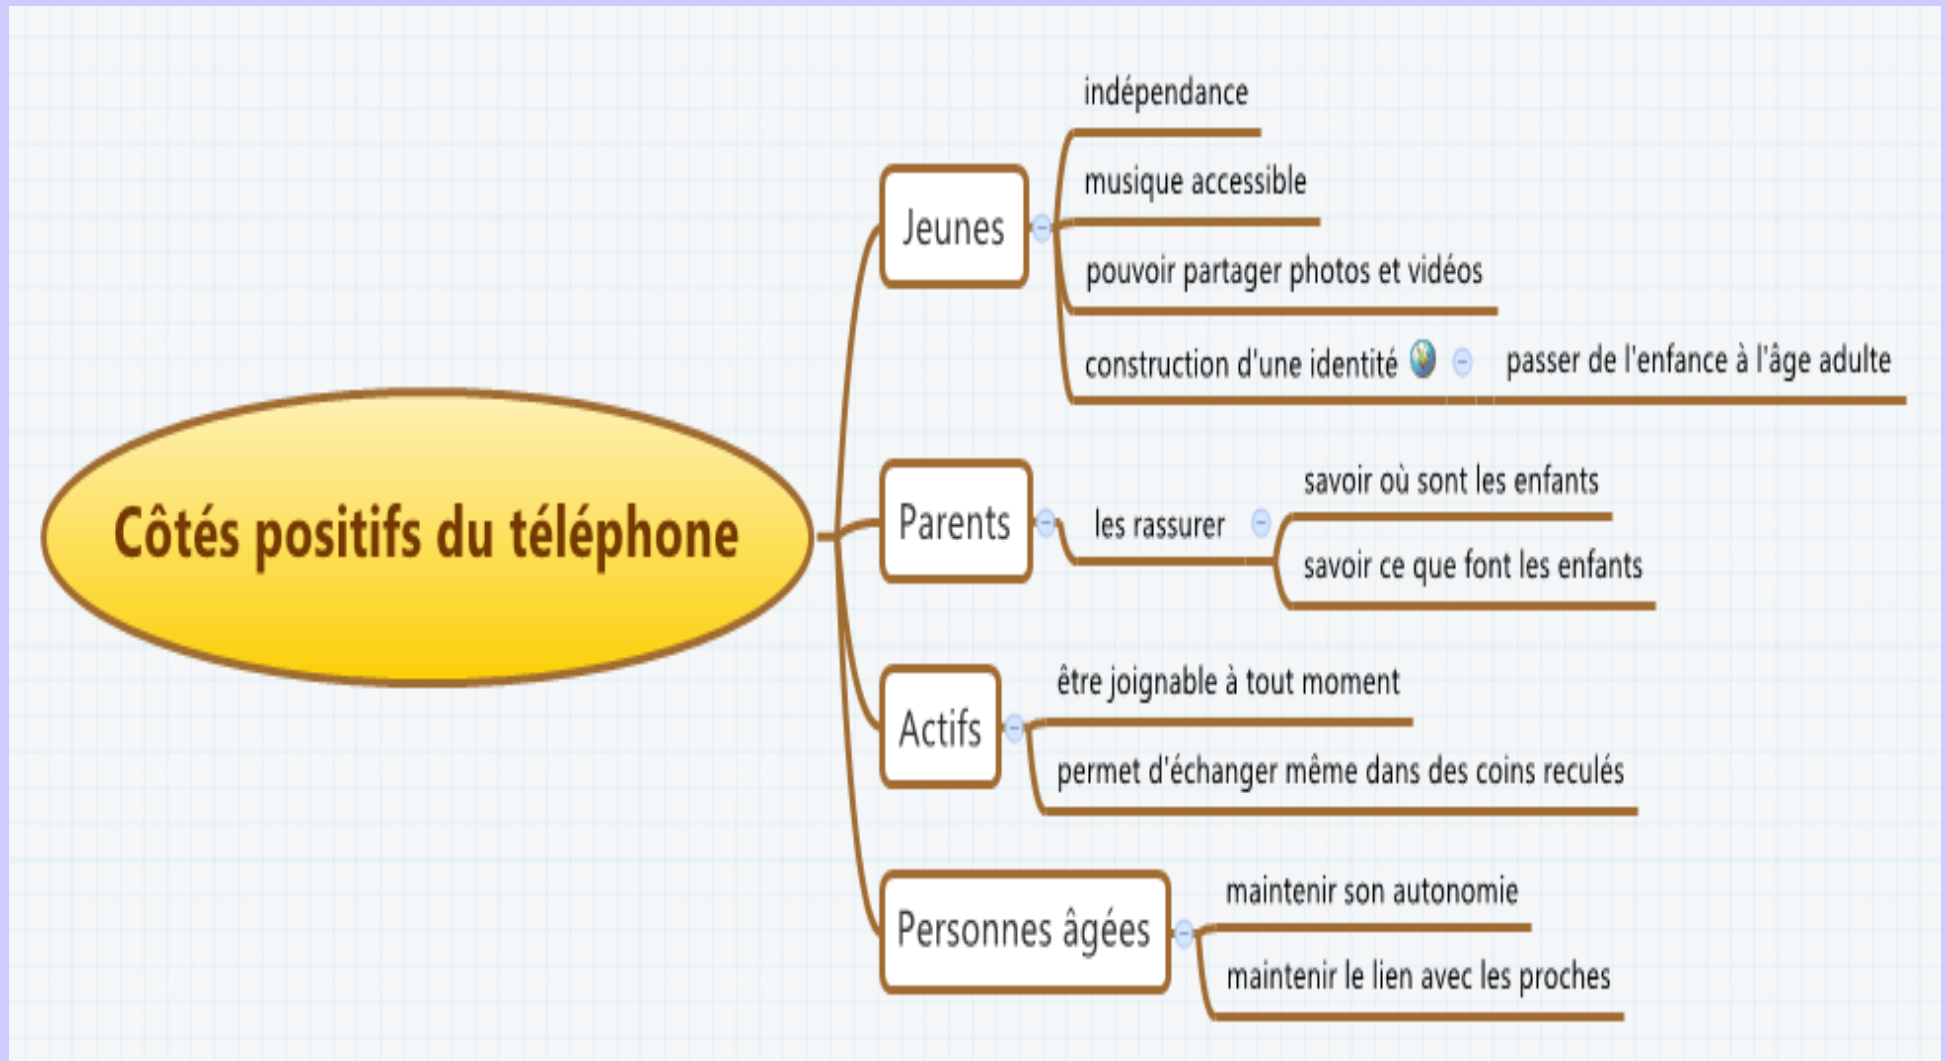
Côtés positifs du téléphone

Jeunes

indépendance

musique accessible

pouvoir partager photos et vidéos

construction d'une identité

passer de l'enfance à l'âge adulte

Parents

les rassurer

savoir où sont les enfants

savoir ce que font les enfants

Actifs

être joignable à tout moment

permet d'échanger même dans des coins reculés

Personnes âgées

maintenir son autonomie

maintenir le lien avec les proches